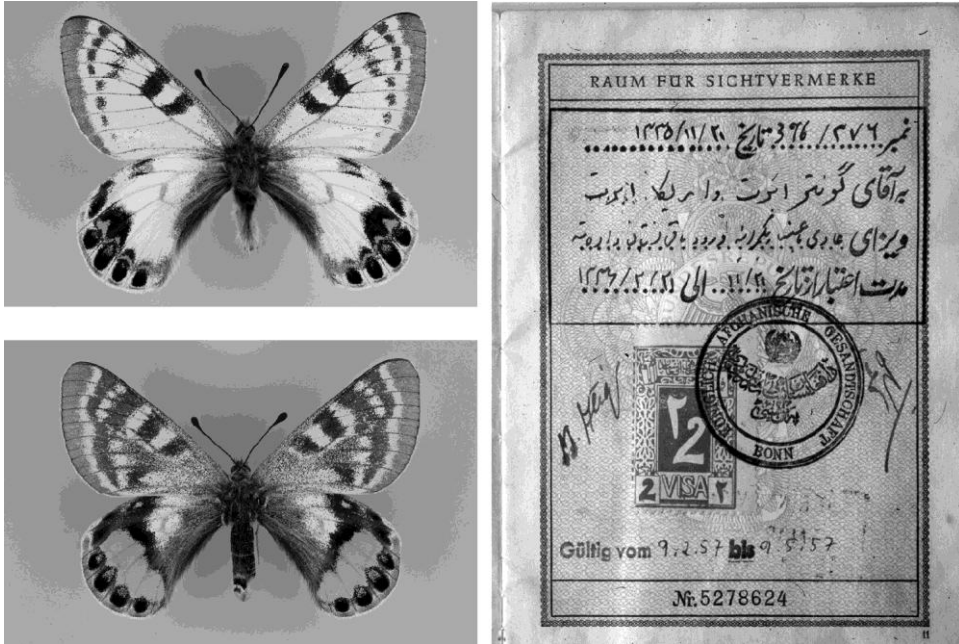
RAUM FÜR SICHTVERMERKE

نمبر ۲۷۶ / ۲۷۶ تاریخ ۱۳۳۵/۱۱/۲۰
به آقای گونتر ابوت و امریکا ابوت
ویزای عادی جهت یکمرتبه ورود به افغانستان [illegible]
مدت اعتبار از تاریخ ۱۳۳۵/۱۱/۲۰ الی ۱۳۳۶/۲/۲۰

KÖNIGLICH AFGHANISCHE GESANDTSCHAFT BONN

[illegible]

2 ۲
2 VISA ۲

Gültig vom 9.2.57 bis 9.5.57

№ 5278624

11